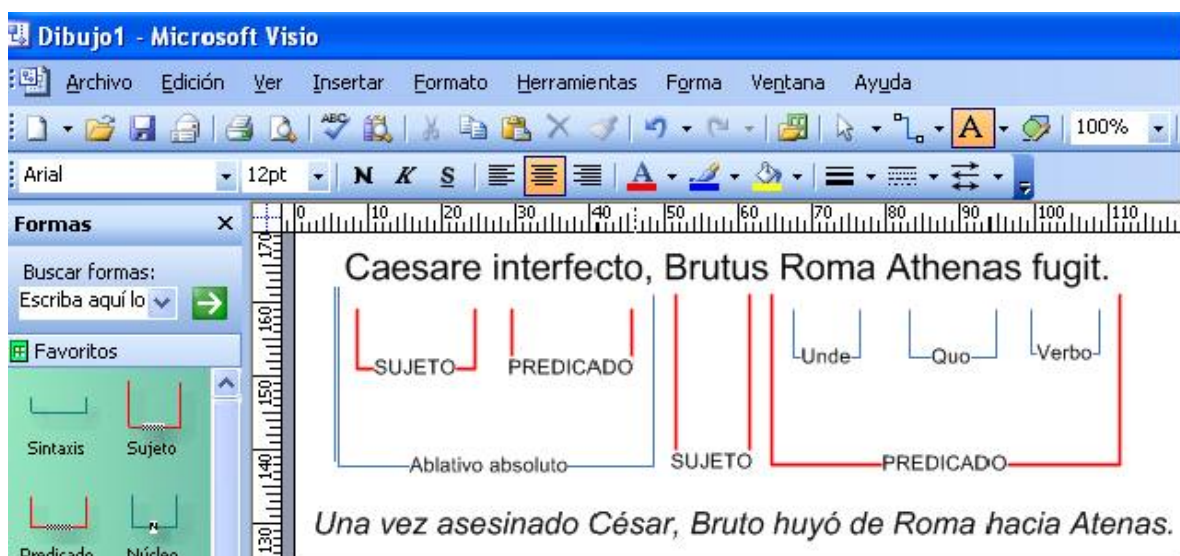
Dibujo1 - Microsoft Visio

Archivo Edición Ver Insertar Formato Herramientas Forma Ventana Ayuda

100%

Arial 12pt N K S

Formas ×

Buscar formas:
Escriba aquí lo

Favoritos

Sintaxis Sujeto

Predicado Núcleo

0 10 20 30 40 50 60 70 80 90 100 110

170 160 150 140 130

Caesare interfecto, Brutus Roma Athenas fugit.

SUJETO PREDICADO

Unde Quo Verbo

Ablativo absoluto SUJETO PREDICADO

Una vez asesinado César, Bruto huyó de Roma hacia Atenas.